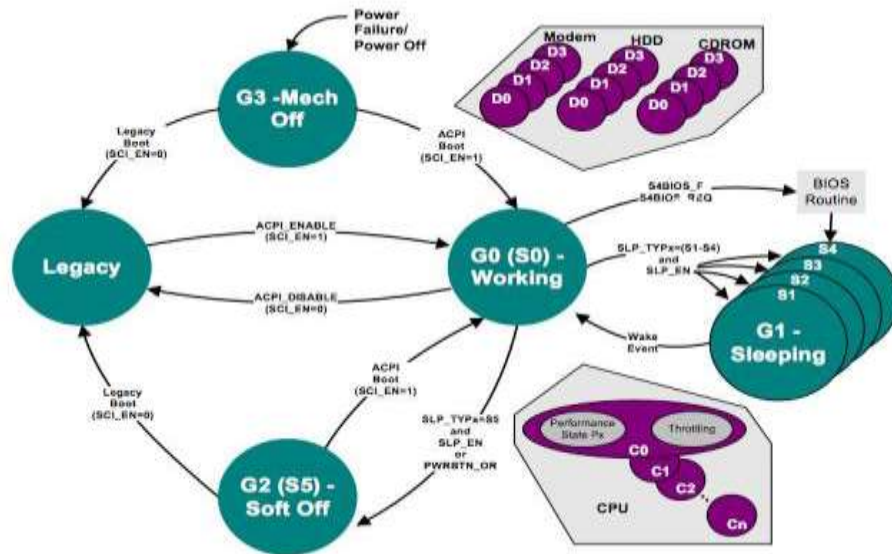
Power Failure/ Power Off

G3 -Mech Off

Modem
D3
D2
D1
D0

HDD
D3
D2
D1
D0

CDROM
D3
D2
D1
D0

Legacy Boot (SCI_EN=0)

ACPI Boot (SCI_EN=1)

S4BIOS_F
S4BIOS_REQ

BIOS Routine

Legacy

ACPI_ENABLE (SCI_EN=1)

ACPI_DISABLE (SCI_EN=0)

G0 (S0) - Working

SLP_TYPx=(S1-S4) and SLP_EN

S4
S3
S2
S1

G1 - Sleeping

Wake Event

Legacy Boot (SCI_EN=0)

ACPI Boot (SCI_EN=1)

SLP_TYPx=S5 and SLP_EN or PWRBTN_OR

Performance State Px

Throttling

C0
C1
C2
Cn

CPU

G2 (S5) - Soft Off